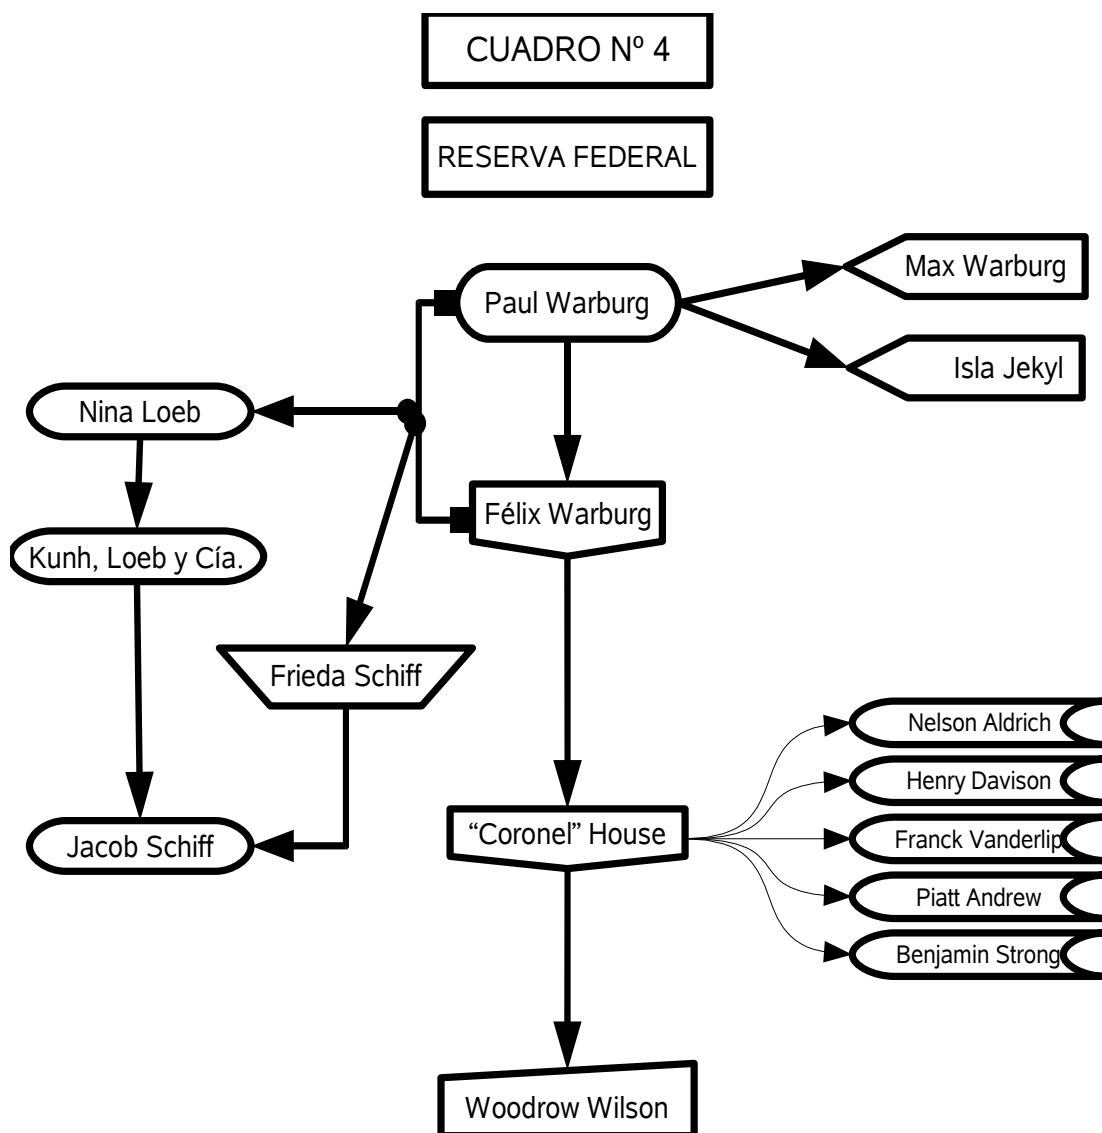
CUADRO Nº 4

RESERVA FEDERAL

Paul Warburg

Max Warburg

Isla Jekyl

Nina Loeb

Kunh, Loeb y Cía.

Félix Warburg

Frieda Schiff

Jacob Schiff

"Coronel" House

Nelson Aldrich

Henry Davison

Franck Vanderlip

Piatt Andrew

Benjamin Strong

Woodrow Wilson